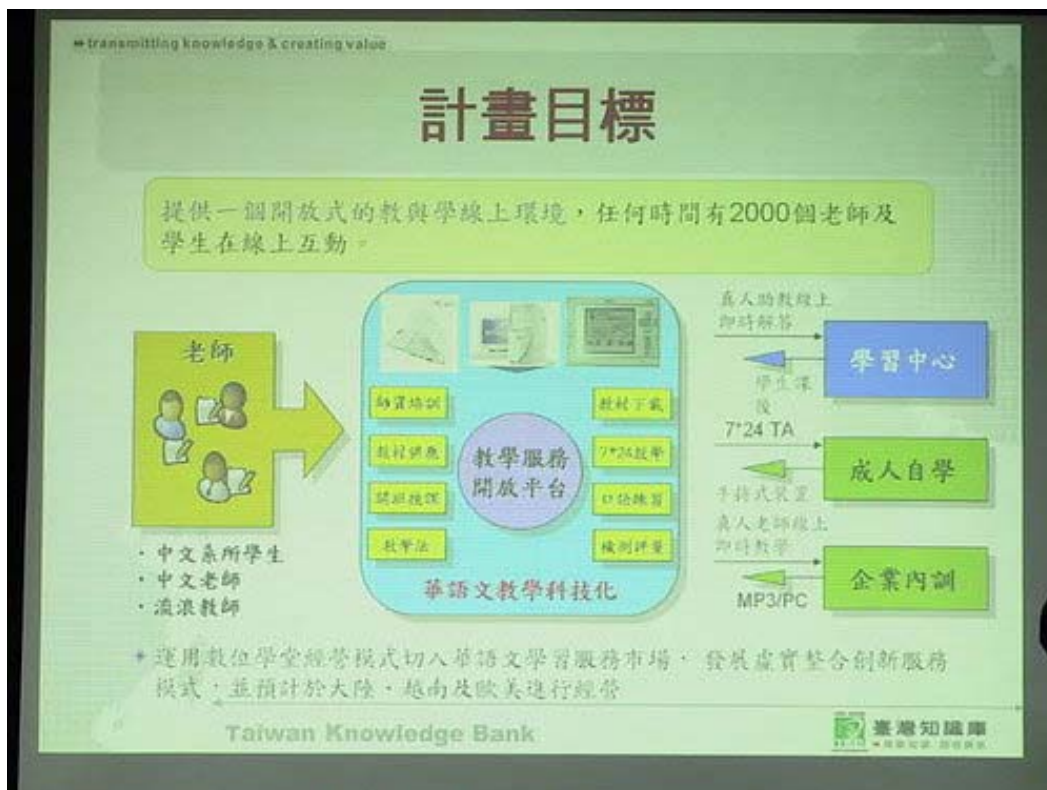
transmitting knowledge & creating value

計畫目標

提供一個開放式的教與學線上環境，任何時間有2000個老師及學生在線上互動。

老師

• 中文系所學生
• 中文老師
• 流浪教師

師資培訓

教材編集

開班授課

教學法

教學服務開放平台

教材下載

7*24教學

口語練習

檢測評量

華語文教學科技化

真人助教線上即時解答

學習中心

學生選課

7*24 TA

成人自學

手持式裝置

真人老師線上即時教學

企業內訓

MP3/PC

• 運用數位學堂經營模式切入華語文學習服務市場，發展虛實整合創新服務模式，並預計於大陸、越南及歐美進行經營

Taiwan Knowledge Bank

臺灣知識庫